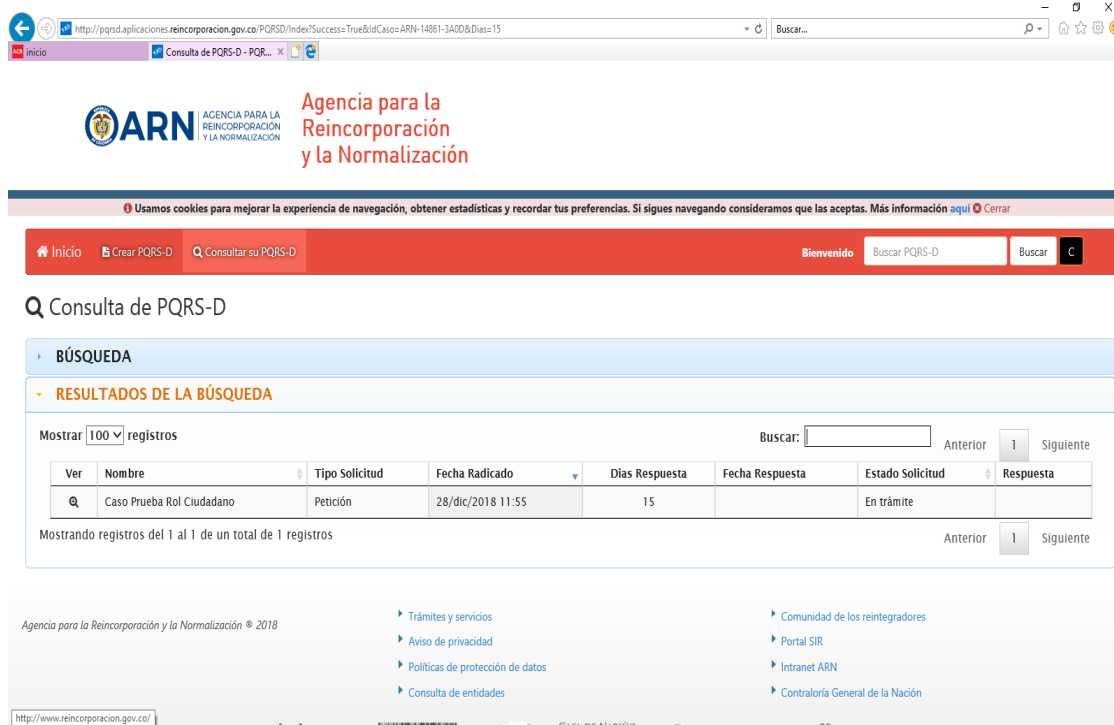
http://pqrsd.aplicaciones.reincorporacion.gov.co/PQRSD/Index?Success=True&IdCaso=ARN-14861-3A0D&Dias=15

Buscar...

Inicio

Consulta de PQRS-D - PQR...

ARN AGENCIA PARA LA REINCORPORACIÓN Y LA NORMALIZACIÓN

Agencia para la Reincorporación y la Normalización

Usamos cookies para mejorar la experiencia de navegación, obtener estadísticas y recordar tus preferencias. Si sigues navegando consideramos que las aceptas. Más información aquí Cerrar

Inicio Crear PQRS-D Consultar su PQRS-D Bienvenido Buscar PQRS-D Buscar C

Consulta de PQRS-D

BÚSQUEDA

RESULTADOS DE LA BÚSQUEDA

Mostrar 100 registros

Buscar:

Anterior 1 Siguiente

| Ver | Nombre | Tipo Solicitud | Fecha Radicado | Dias Respuesta | Fecha Respuesta | Estado Solicitud | Respuesta |
|---|---|---|---|---|---|---|---|
| | Caso Prueba Rol Ciudadano | Petición | 28/dic/2018 11:55 | 15 | | En trámite | |

Mostrando registros del 1 al 1 de un total de 1 registros

Anterior 1 Siguiente

Agencia para la Reincorporación y la Normalización © 2018

Trámites y servicios
Aviso de privacidad
Políticas de protección de datos
Consulta de entidades

Comunidad de los reintegradores
Portal SIR
Intranet ARN
Contraloría General de la Nación

http://www.reincorporacion.gov.co/